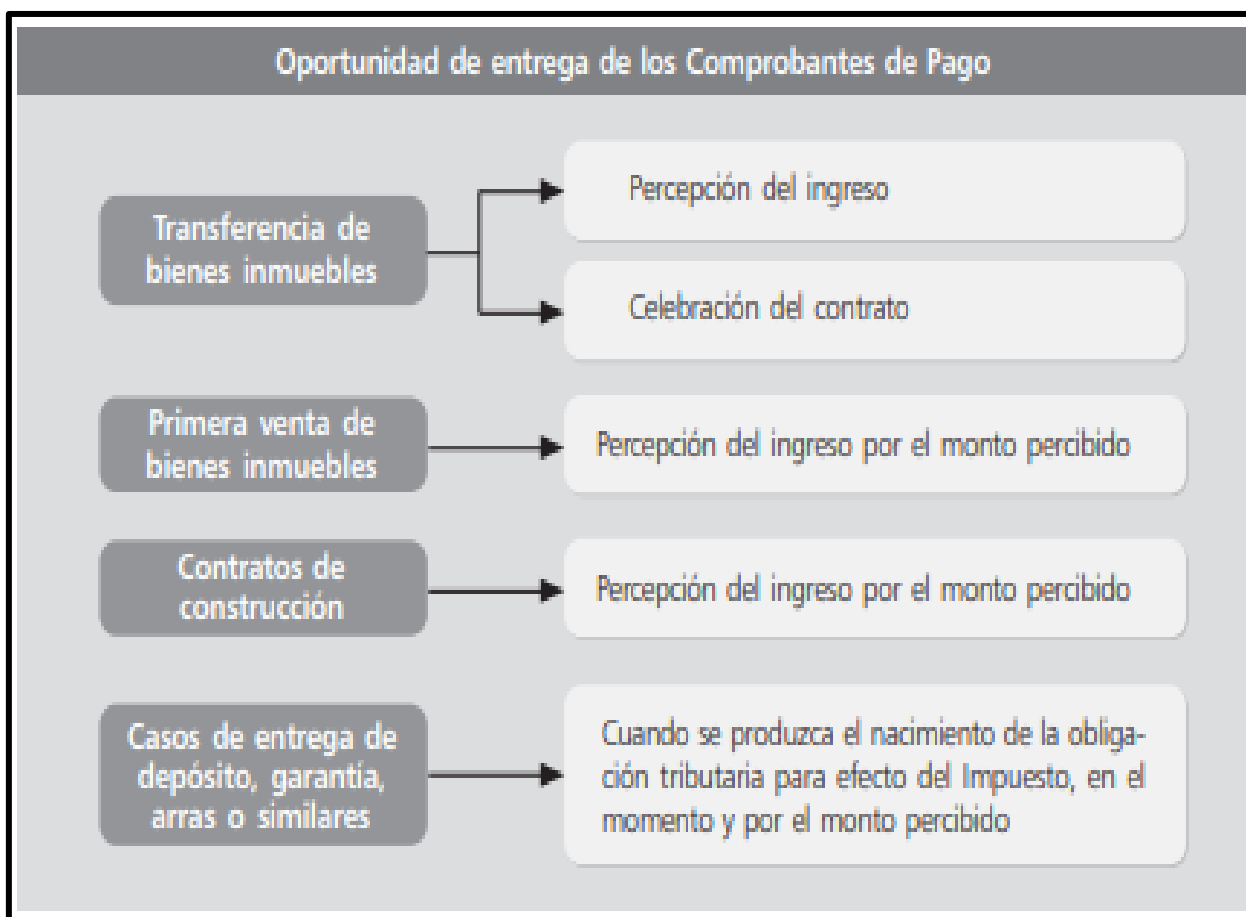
Oportunidad de entrega de los Comprobantes de Pago

Transferencia de bienes inmuebles

Percepción del ingreso

Celebración del contrato

Primera venta de bienes inmuebles

Percepción del ingreso por el monto percibido

Contratos de construcción

Percepción del ingreso por el monto percibido

Casos de entrega de depósito, garantía, arras o similares

Cuando se produzca el nacimiento de la obligación tributaria para efecto del Impuesto, en el momento y por el monto percibido